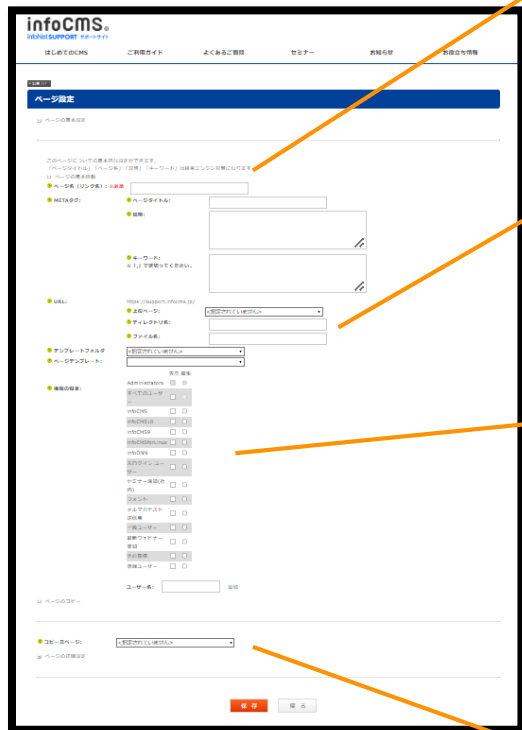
infoCMS
infoNet SUPPORT サポートサイト

はじめてのCMS
ご利用ガイド
よくあるご質問
セミナー
お知らせ
お役立ち情報

ページ設定

ページの基本設定

このページについての基本項目を設定できます。
「ページタイトル」「ページ名」「説明」「キーワード」は検索エンジン対策になります。
ページの基本項目

ページ名（リンク名）：必須

METAタグ：
ページタイトル：
説明：
キーワード：
※「,」で区切ってください。

URL：
https://support.infocms.jp/
上位ページ：
<設定されていません>
ディレクトリ名：
ファイル名：

テンプレートフォルダ
<設定されていません>
ページテンプレート：

権限の設定：
表示 編集
Administrators
すべてのユーザー
infoCMS
infoCMS@
infoCMS8
infoCMSNetLinux
infoDWS
お問合せ ユーザー
セミナー事務局
フォント
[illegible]
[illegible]
一般ユーザー
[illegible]
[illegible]
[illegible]

ユーザー名：
追加

ページのコピー

コピーページ：
<設定されていません>

ページの詳細設定

保存
戻る